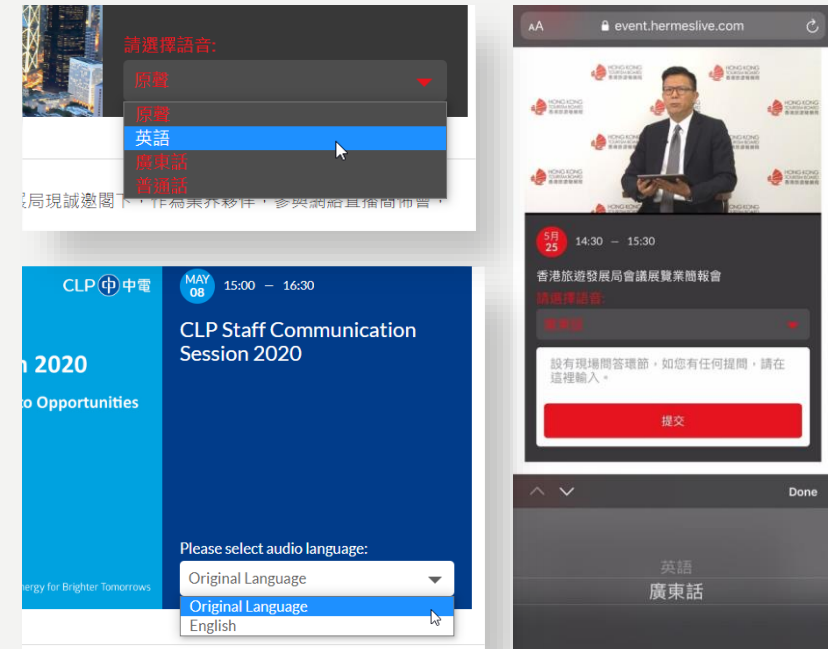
請選擇語音:
原聲
原聲
英語
廣東話
普通話
展局現誠邀閣下，作為業界夥伴，參與網絡直播簡佈會，

AA event.hermeslive.com
HONG KONG TOURISM BOARD 香港旅遊發展局
5月 25 14:30 — 15:30
香港旅遊發展局會議展覽業簡報會
請選擇語音:
廣東話
設有現場問答環節，如您有任何提問，請在這裡輸入。
提交
Done
英語
廣東話

CLP 中電
n 2020
to Opportunities
nergy for Brighter Tomorrows
MAY 08 15:00 — 16:30
CLP Staff Communication Session 2020
Please select audio language:
Original Language
Original Language
English